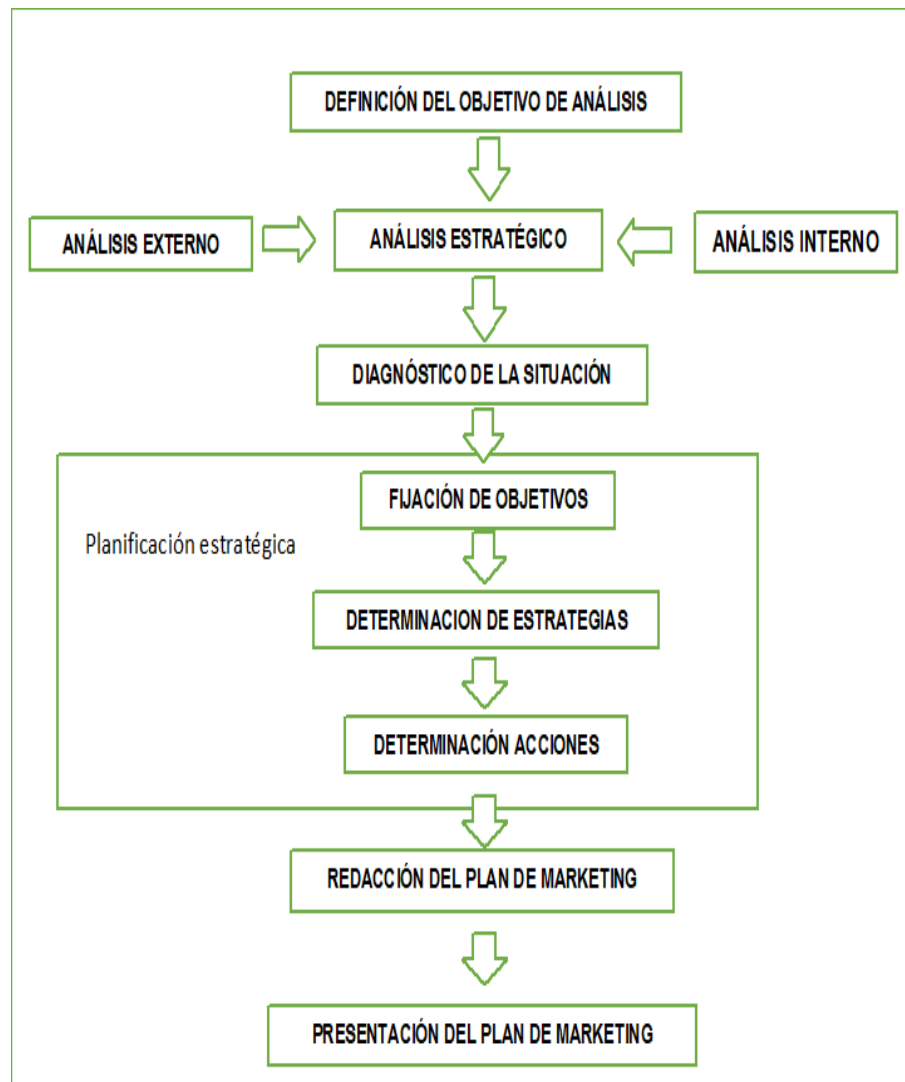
DEFINICIÓN DEL OBJETIVO DE ANÁLISIS

ANÁLISIS EXTERNO

ANÁLISIS ESTRATÉGICO

ANÁLISIS INTERNO

DIAGNÓSTICO DE LA SITUACIÓN

Planificación estratégica

FIJACIÓN DE OBJETIVOS

DETERMINACION DE ESTRATEGIAS

DETERMINACIÓN ACCIONES

REDACCIÓN DEL PLAN DE MARKETING

PRESENTACIÓN DEL PLAN DE MARKETING